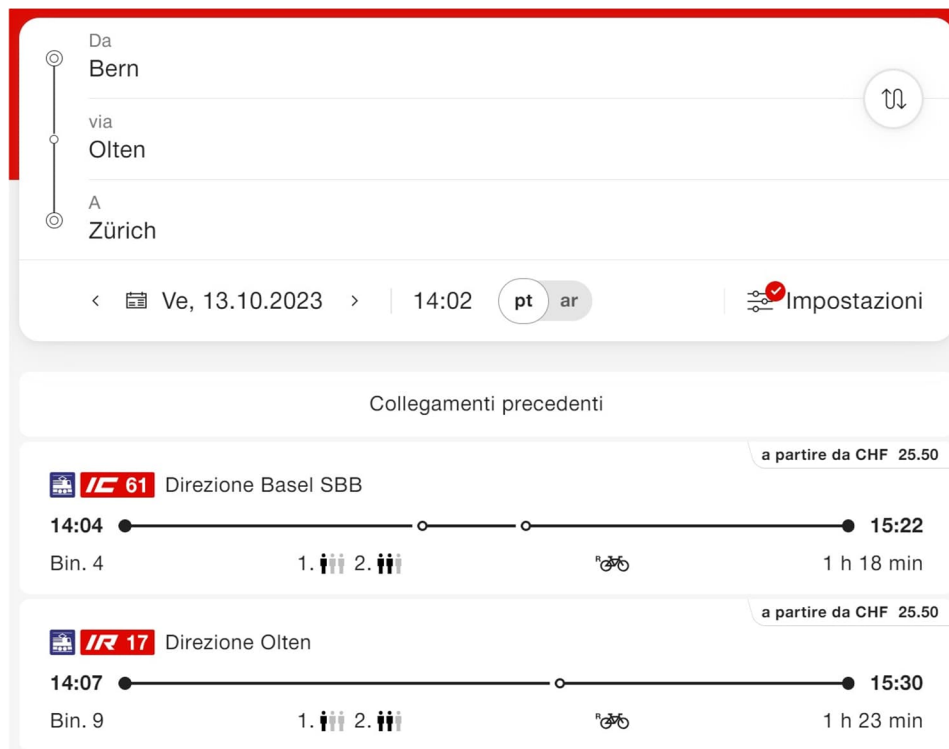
Da
Bern

via
Olten

A
Zürich

‹ Ve, 13.10.2023 › 14:02 pt ar Impostazioni

Collegamenti precedenti

a partire da CHF 25.50

IC 61 Direzione Basel SBB

14:04 15:22

Bin. 4 1. 2. 1 h 18 min

a partire da CHF 25.50

IR 17 Direzione Olten

14:07 15:30

Bin. 9 1. 2. 1 h 23 min